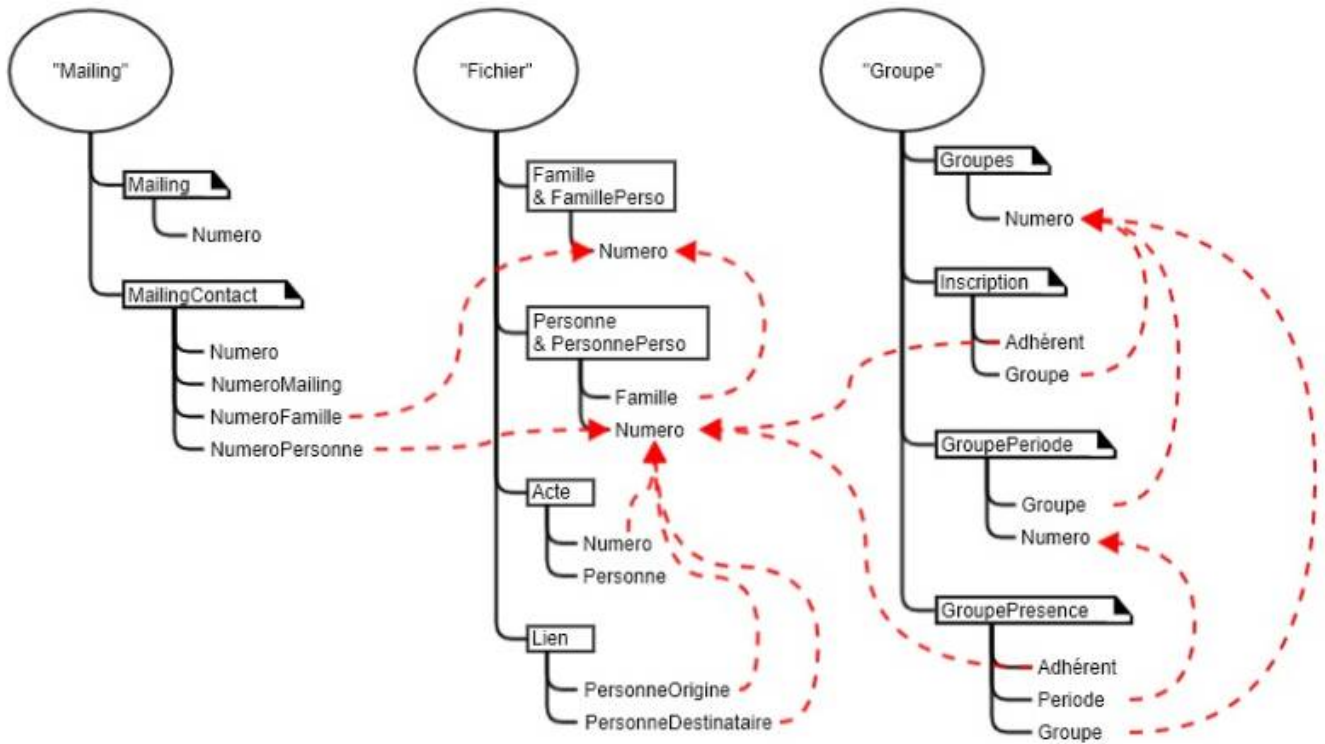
"Mailing"

Mailing
Numero

MailingContact
Numero
NumeroMailing
NumeroFamille
NumeroPersonne

"Fichier"

Famille
& FamillePerso
Numero

Personne
& PersonnePerso
Famille
Numero

Acte
Numero
Personne

Lien
PersonneOrigine
PersonneDestinataire

"Groupe"

Groupes
Numero

Inscription
Adhérent
Groupe

GroupePeriode
Groupe
Numero

GroupePresence
Adhérent
Periode
Groupe